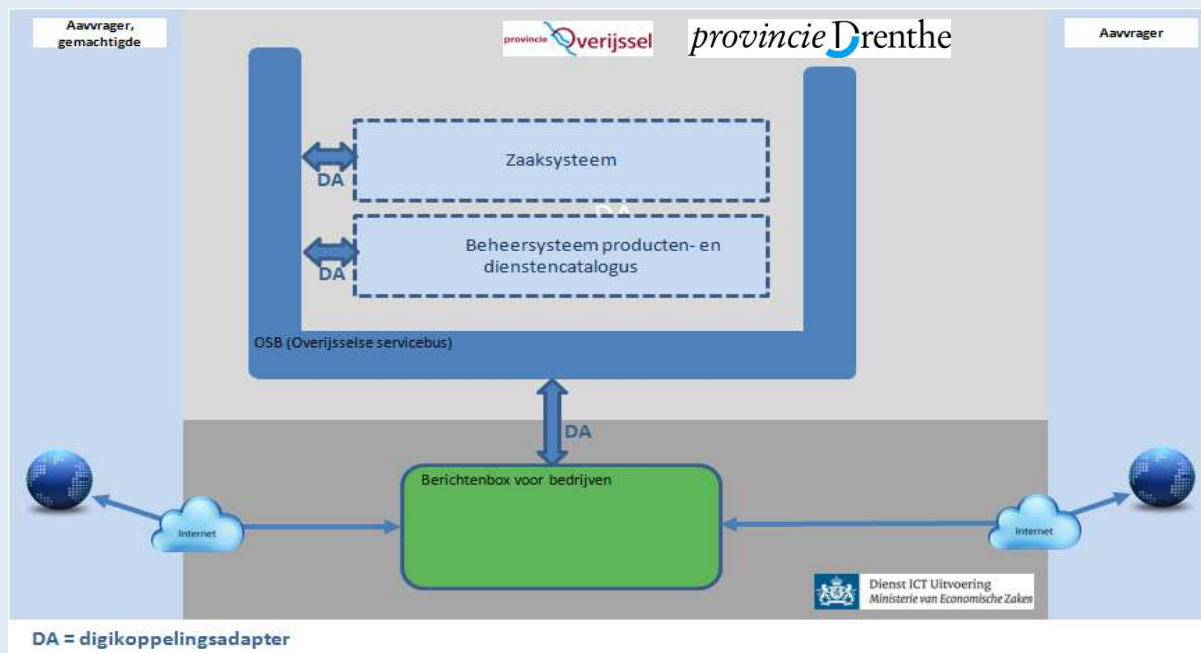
Aavrager, gemachtigde

provincie Overijssel

provincie Drenthe

Aavrager

DA

Zaaksysteem

DA

Beheersysteem producten- en dienstencatalogus

OSB (Overijsselse servicebus)

DA

Berichtenbox voor bedrijven

Internet

Internet

Dienst ICT Uitvoering
Ministerie van Economische Zaken

DA = digikoppelingsadapter